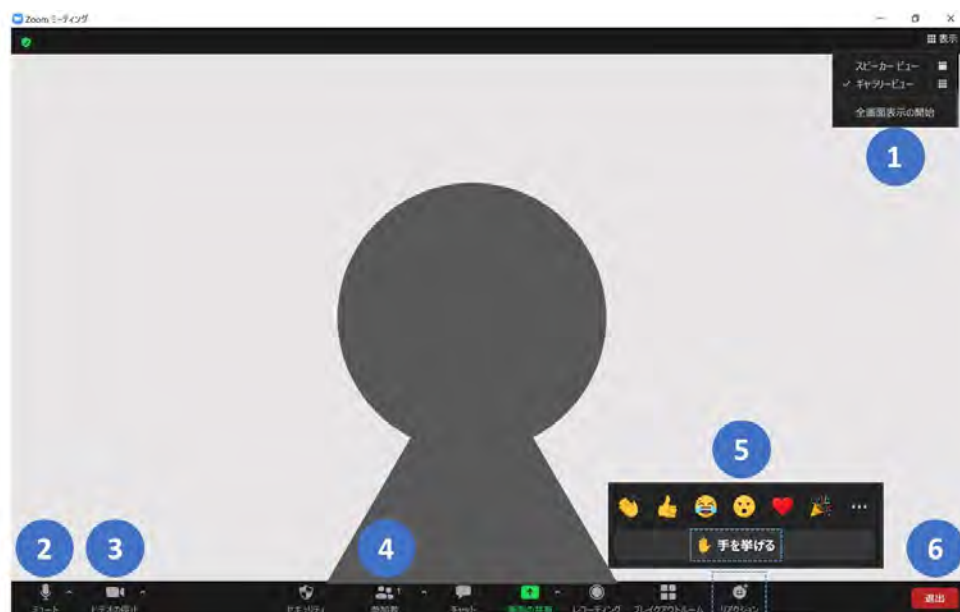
Zoom ミーティング

表示

スピーカービュー

✓ ギャラリービュー

全画面表示の開始

1

5

手を挙げる

2

3

4

6

ミュート

ビデオの停止

セキュリティ

参加者

チャット

画面の共有

レコーディング

ブレイクアウトルーム

リアクション

退出